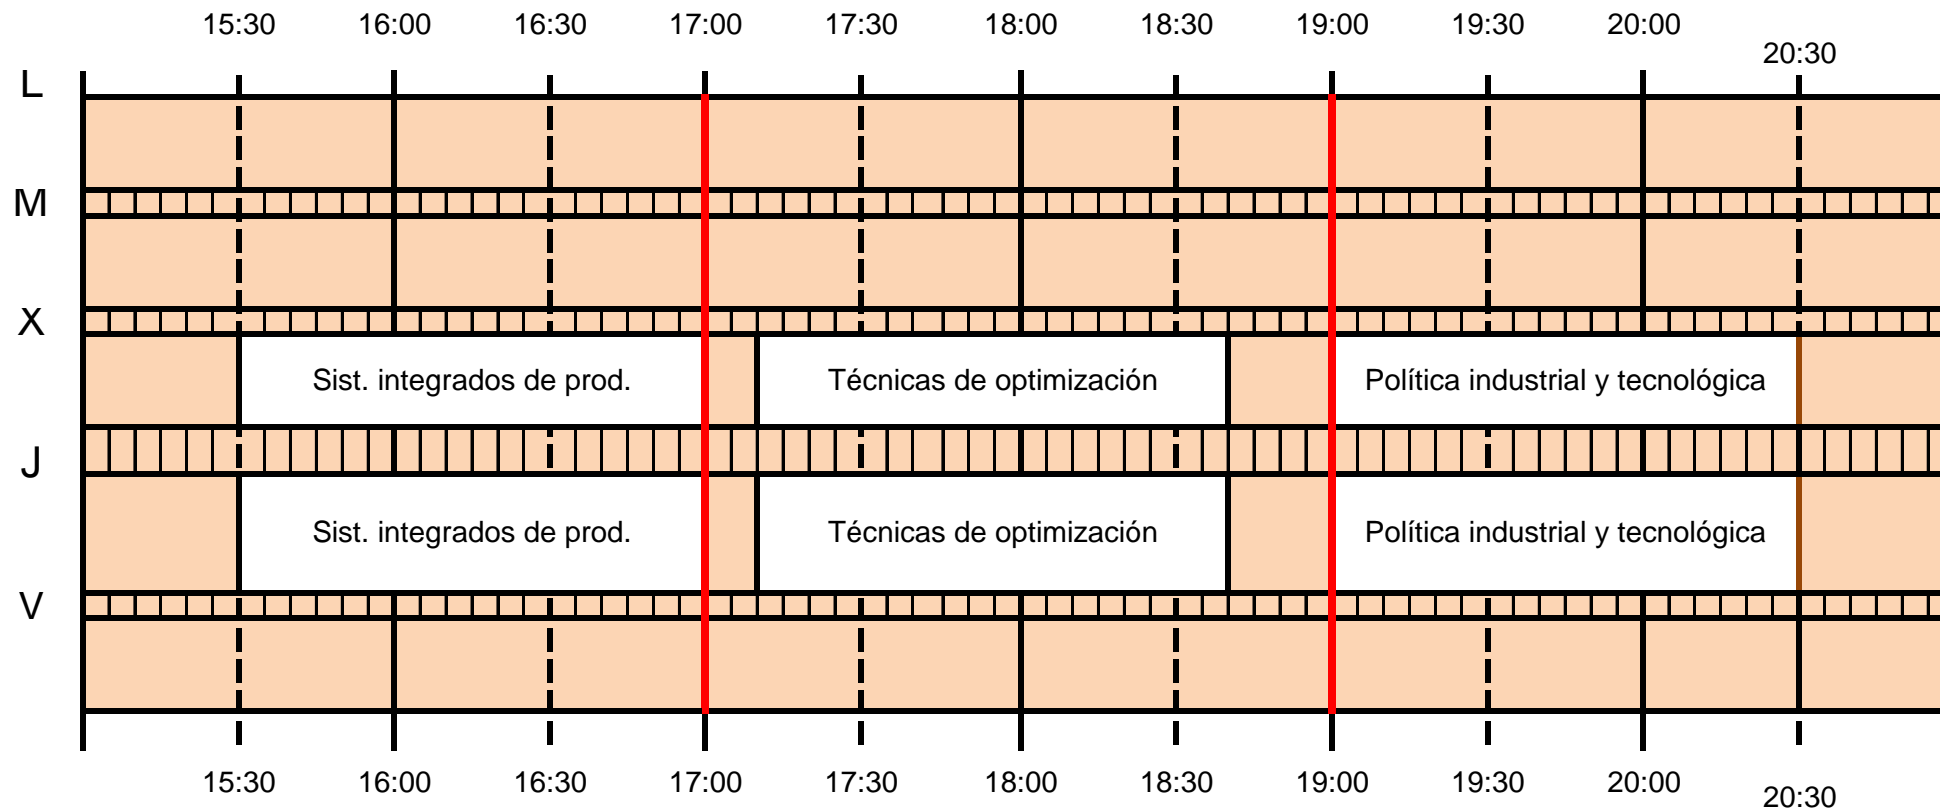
15:30 16:00 16:30 17:00 17:30 18:00 18:30 19:00 19:30 20:00 20:30

L

M

X

Sist. integrados de prod.

Técnicas de optimización

Política industrial y tecnológica

J

Sist. integrados de prod.

Técnicas de optimización

Política industrial y tecnológica

V

15:30 16:00 16:30 17:00 17:30 18:00 18:30 19:00 19:30 20:00 20:30